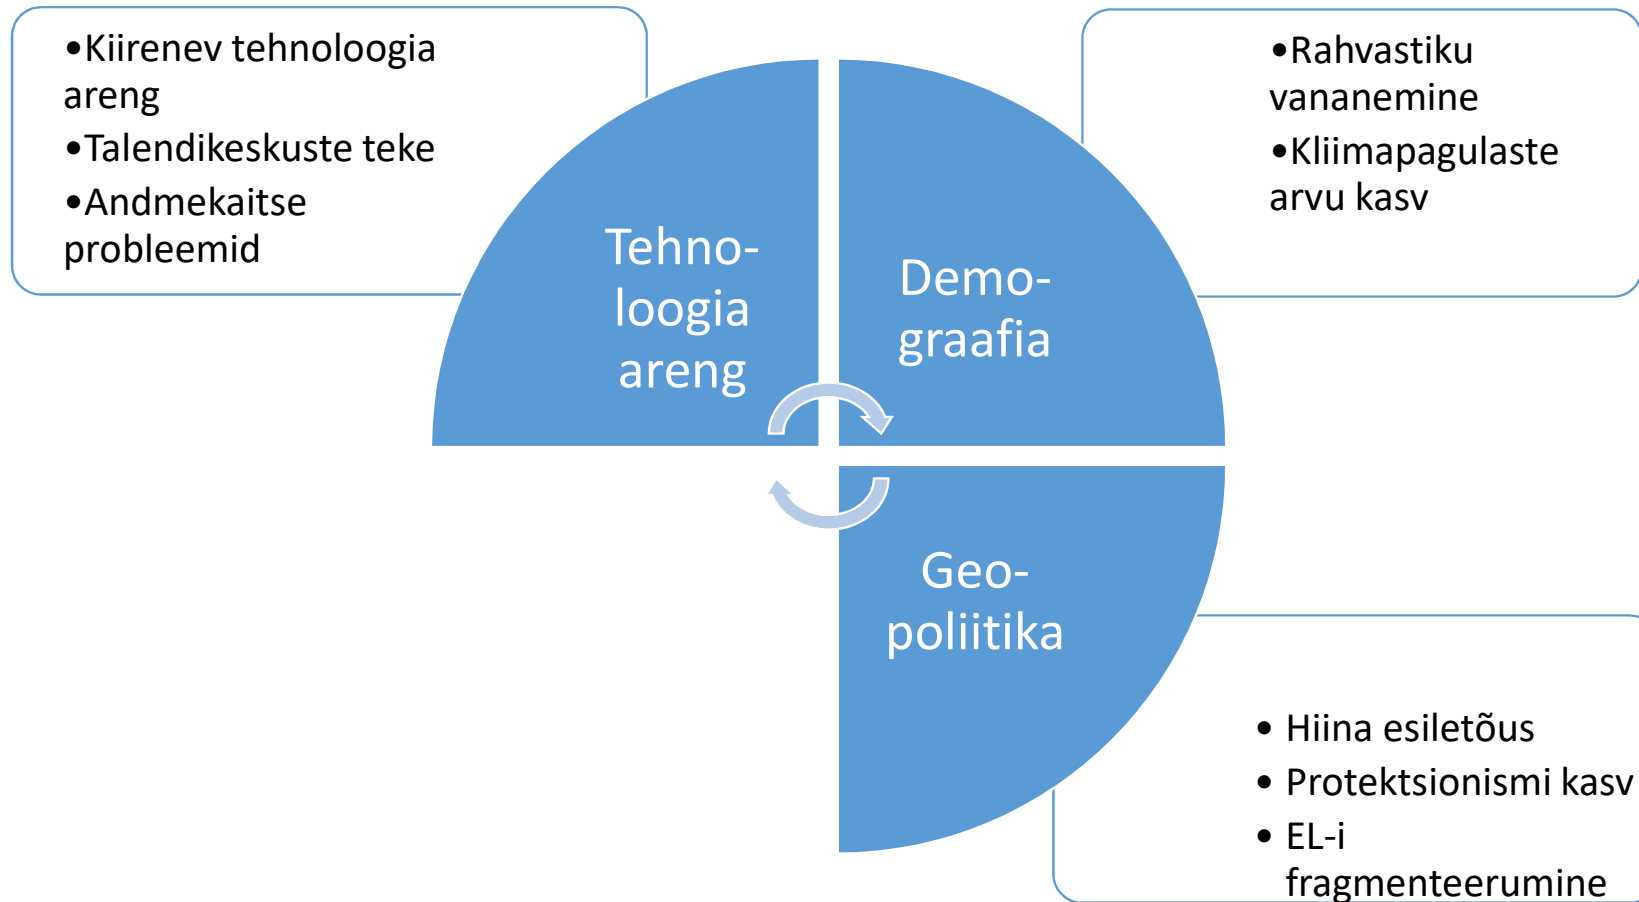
•Kiirenev tehnoloogia areng
•Talendikeskuste teke
•Andmekaitse probleemid

Tehnoloogia areng

Demograafia

•Rahvastiku vananemine
•Kliimapagulaste arvu kasv

Geopoliitika

• Hiina esiletõus
• Protektsionismi kasv
• EL-i fragmenteerumine